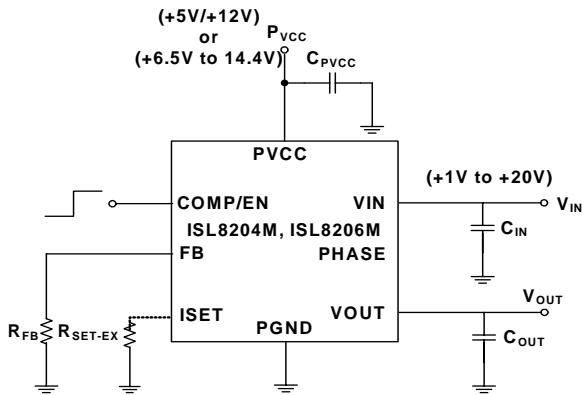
(+5V/+12V)
or
(+6.5V to 14.4V)

$P_{VCC}$

$C_{PVCC}$

PVCC

COMP/EN

VIN

(+1V to +20V)

$V_{IN}$

$C_{IN}$

ISL8204M, ISL8206M

FB

PHASE

ISET

VOUT

$V_{OUT}$

PGND

$C_{OUT}$

$R_{FB}$ $R_{SET-EX}$